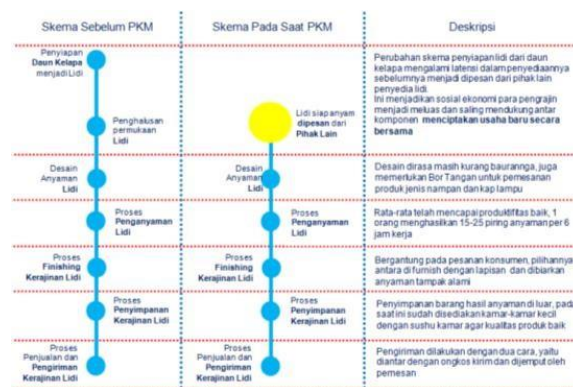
| Skema Sebelum PKM | Skema Pada Saat PKM | Deskripsi |
|---|---|---|
| Penyiapan **Daun Kelapa** menjadi Lidi<br>Penghalusan permukaan **Lidi** | Lidi siap anyam **dipesan** dari **Pihak Lain** | Perubahan skema penyiapan lidi dari daun kelapa mengalami latensi dalam penyediaannya sebelumnya menjadi dipesan dari pihak lain penyedia lidi. Ini menjadikan sosial ekonomi para pengrajin menjadi meluas dan saling mendukung antar komponen **menciptakan usaha baru secara bersama** |
| Desain Anyaman **Lidi** | Desain Anyaman **Lidi** | Desain dirasa masih kurang bauranga, juga memerlukan Bor Tangan untuk pemesanan produk jenis nampan dan kap lampu |
| Proses **Penganyaman Lidi** | Proses **Penganyaman Lidi** | Rata-rata telah mencapai produktifitas baik, 1 orang menghasilkan 15-25 piring anyaman per 6 jam kerja |
| Proses **Finishing Kerajinan Lidi** | Proses **Finishing Kerajinan Lidi** | Bergantung pada pesanan konsumen, pilihannya antara di furnish dengan lapisan dan dibiarkan anyaman tampak alami |
| Proses **Penyimpanan Kerajinan Lidi** | Proses **Penyimpanan Kerajinan Lidi** | Penyimpanan barang hasil anyaman di luar, pada saat ini sudah disediakan kamar-kamar kecil dengan suhu kamar agar kualitas produk baik |
| Proses Penjualan dan **Pengiriman Kerajinan Lidi** | Proses Penjualan dan **Pengiriman Kerajinan Lidi** | Pengiriman dilakukan dengan dua cara, yaitu diantar dengan ongkos kirim dan dijemput oleh pemesan |